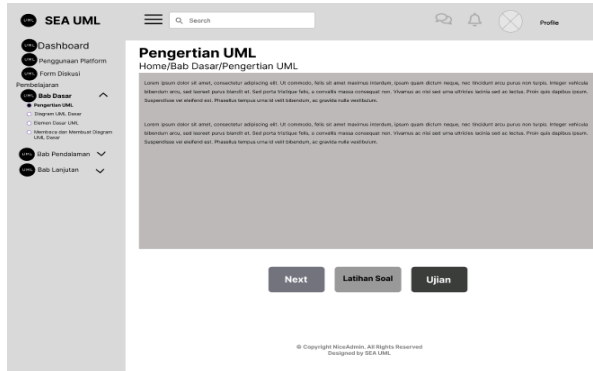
UML SEA UML

Search

Profile

UML Dashboard
UML Penggunaan Platform
UML Form Diskusi
Pembelajaran
UML Bab Dasar
Pengertian UML
Diagram UML Dasar
Elemen Dasar UML
Membaca dan Membuat Diagram UML Dasar
UML Bab Pendalaman
UML Bab Lanjutan

Pengertian UML
Home/Bab Dasar/Pengertian UML

Lorem ipsum dolor sit amet, consectetur adipiscing elit. Ut commodo, felis sit amet maximus interdum, ipsum quam dictum neque, nec tincidunt arcu purus non turpis. Integer vehicula bibendum arcu, sed laoreet purus blandit at. Sed porta tristique felis, a convallis massa consequat non. Vivamus ac nisl sed urna ultricies lacinia sed ac lectus. Proin quis dapibus ipsum. Suspendisse vel eleifend est. Phasellus tempus urna id velit bibendum, ac gravida nulla vestibulum.

Lorem ipsum dolor sit amet, consectetur adipiscing elit. Ut commodo, felis sit amet maximus interdum, ipsum quam dictum neque, nec tincidunt arcu purus non turpis. Integer vehicula bibendum arcu, sed laoreet purus blandit at. Sed porta tristique felis, a convallis massa consequat non. Vivamus ac nisl sed urna ultricies lacinia sed ac lectus. Proin quis dapibus ipsum. Suspendisse vel eleifend est. Phasellus tempus urna id velit bibendum, ac gravida nulla vestibulum.

Next
Latihan Soal
Ujian

© Copyright NiceAdmin. All Rights Reserved
Designed by SEA UML